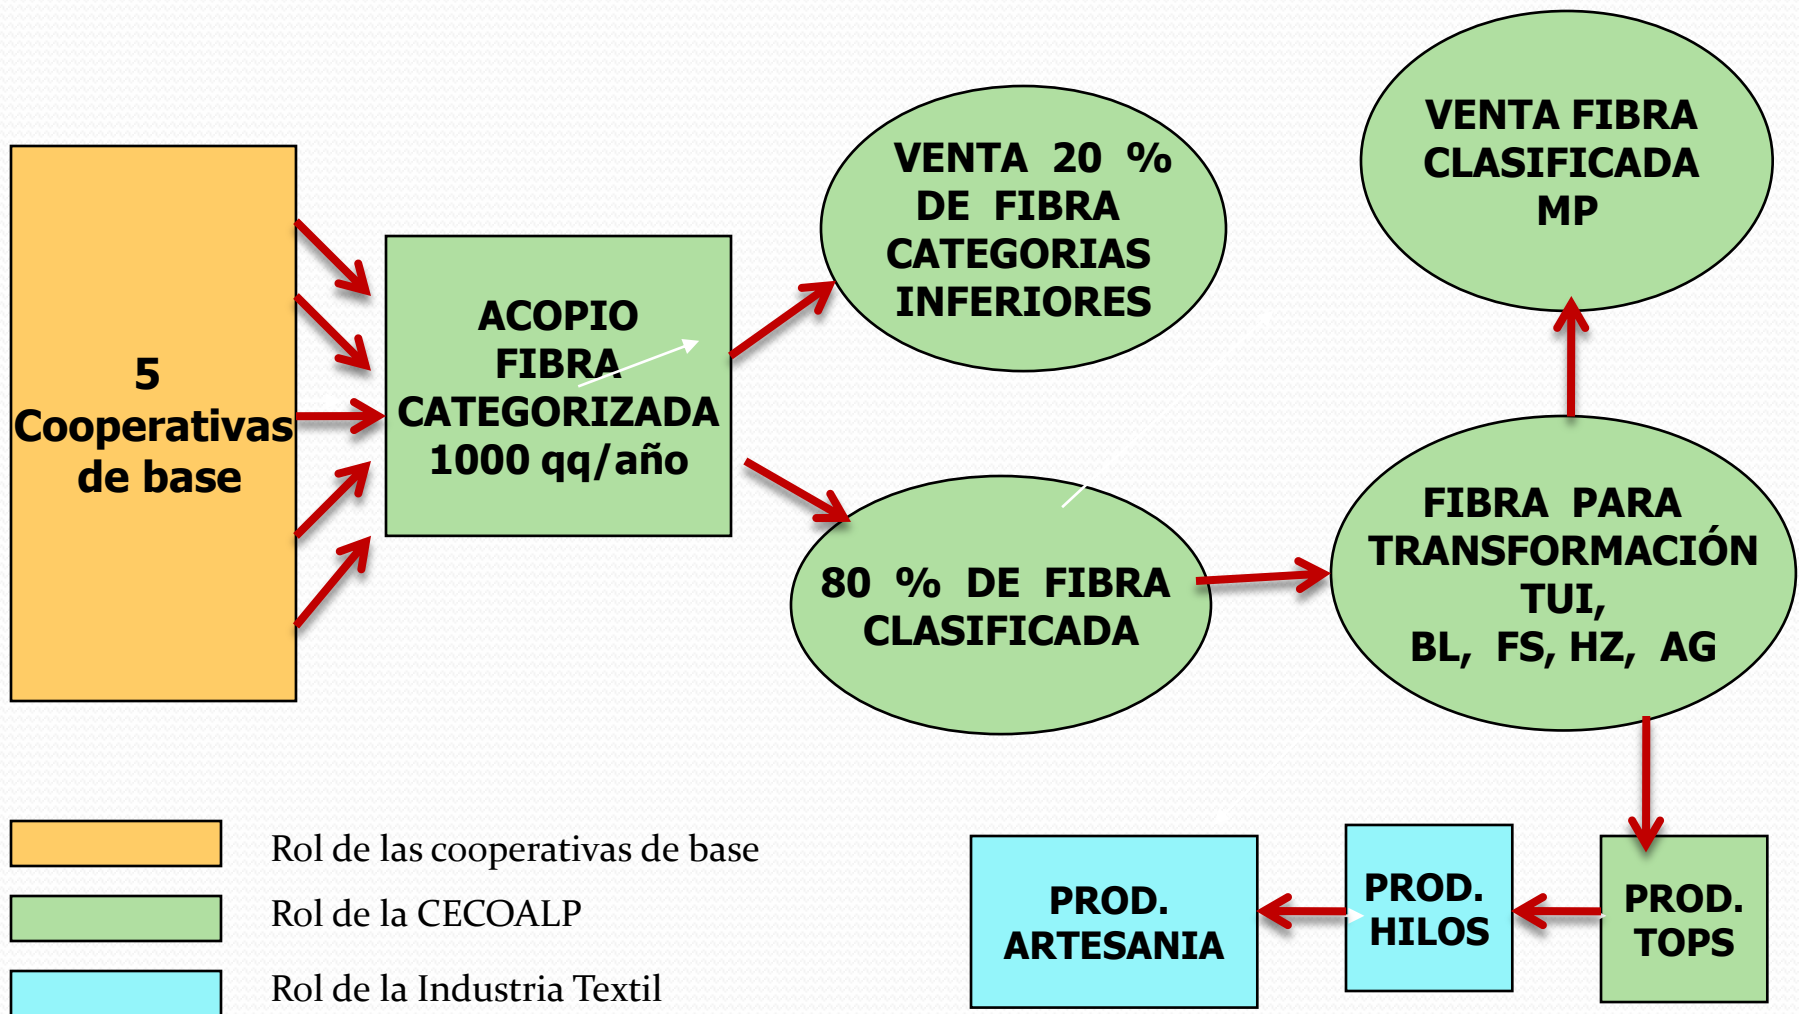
5 Cooperativas de base

ACOPIO FIBRA CATEGORIZADA 1000 qq/año

VENTA 20 % DE FIBRA CATEGORIAS INFERIORES

VENTA FIBRA CLASIFICADA MP

80 % DE FIBRA CLASIFICADA

FIBRA PARA TRANSFORMACIÓN TUI, BL, FS, HZ, AG

PROD. TOPS

PROD. HILOS

PROD. ARTESANIA

Rol de las cooperativas de base

Rol de la CECOALP

Rol de la Industria Textil